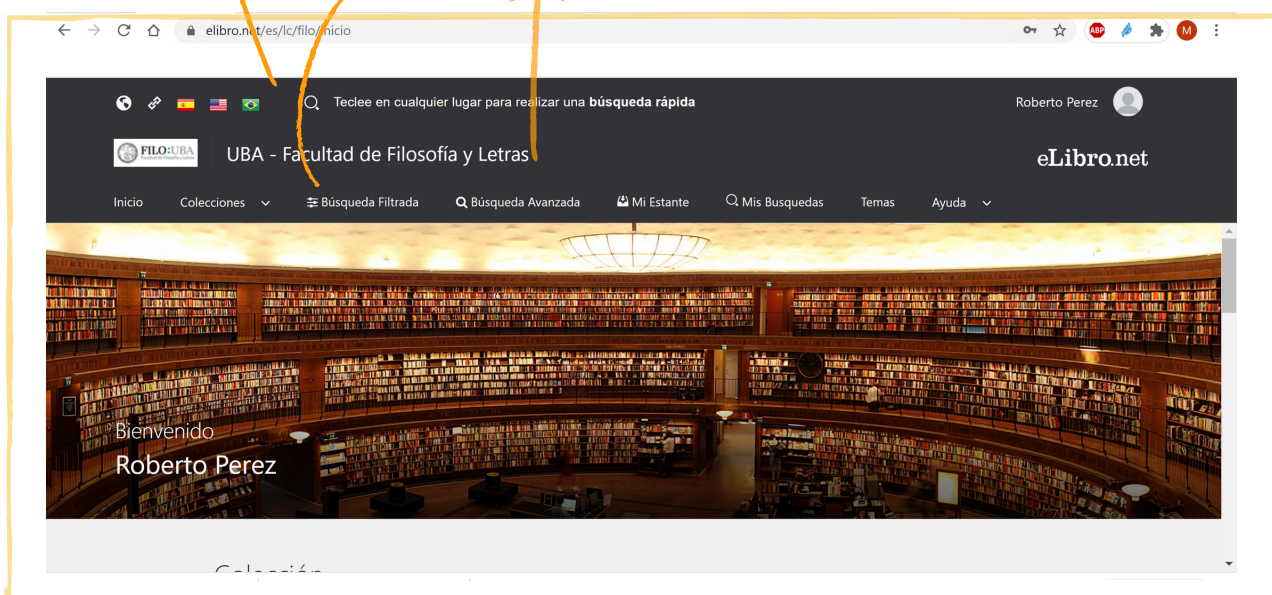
elibro.net/es/lc/filo/inicio

Teclee en cualquier lugar para realizar una **búsqueda rápida**

Roberto Perez

FILO:UBA

UBA - Facultad de Filosofía y Letras

eLibro.net

Inicio Colecciones Búsqueda Filtrada Búsqueda Avanzada Mi Estante Mis Busquedas Temas Ayuda

Bienvenido

Roberto Perez

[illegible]